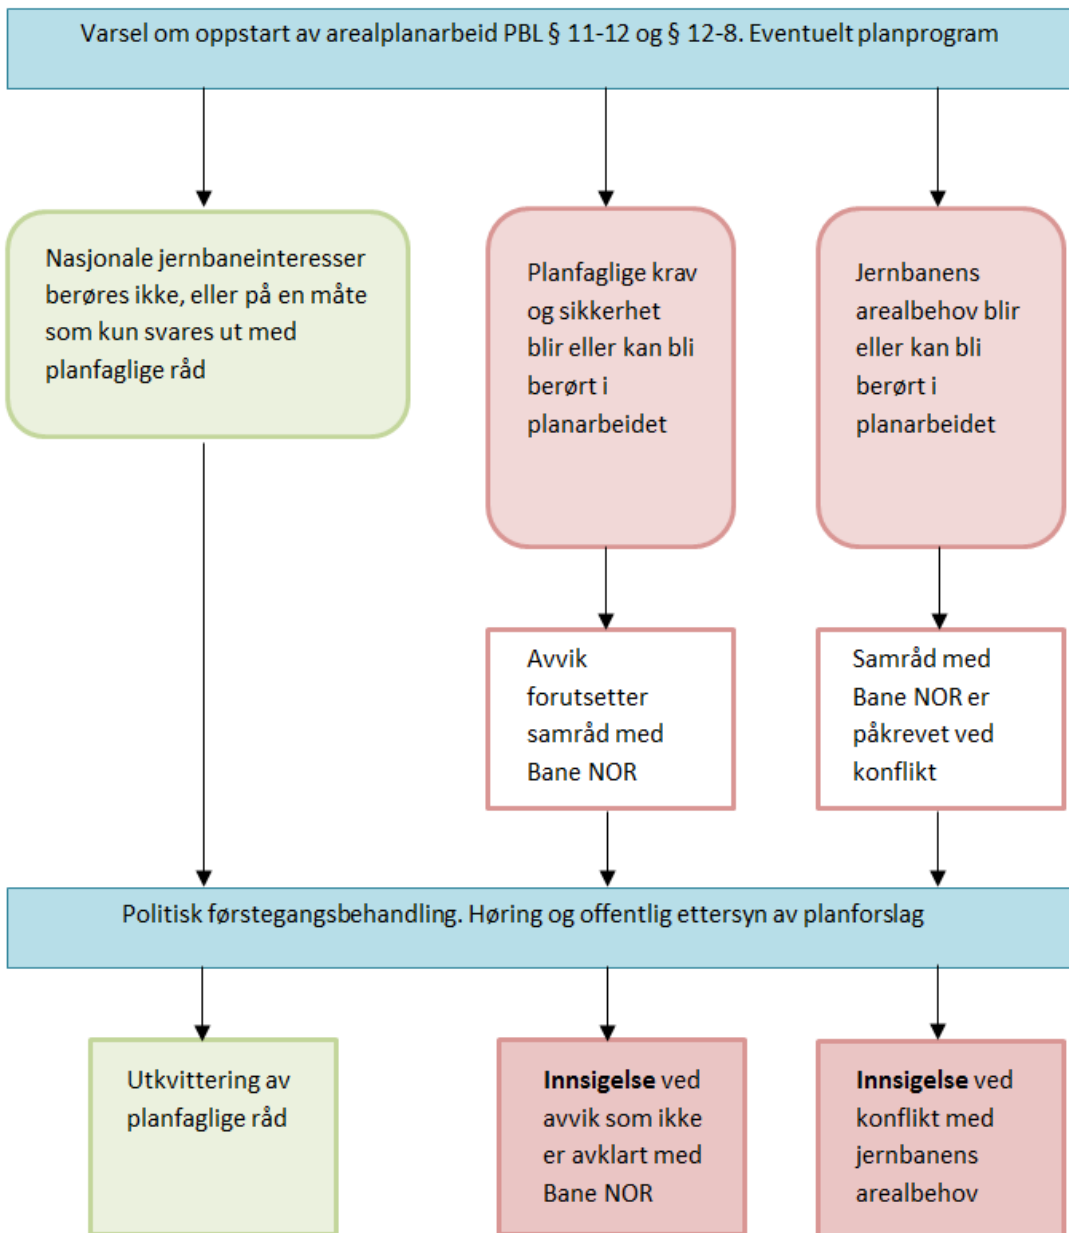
Varsel om oppstart av arealplanarbeid PBL § 11-12 og § 12-8. Eventuelt planprogram

Nasjonale jernbaneinteresser berøres ikke, eller på en måte som kun svares ut med planfaglige råd

Planfaglige krav og sikkerhet blir eller kan bli berørt i planarbeidet

Jernbanens arealbehov blir eller kan bli berørt i planarbeidet

Avvik forutsetter samråd med Bane NOR

Samråd med Bane NOR er påkrevet ved konflikt

Politisk førstegangsbehandling. Høring og offentlig ettersyn av planforslag

Utkvittering av planfaglige råd

**Innsigelse** ved avvik som ikke er avklart med Bane NOR

**Innsigelse** ved konflikt med jernbanens arealbehov